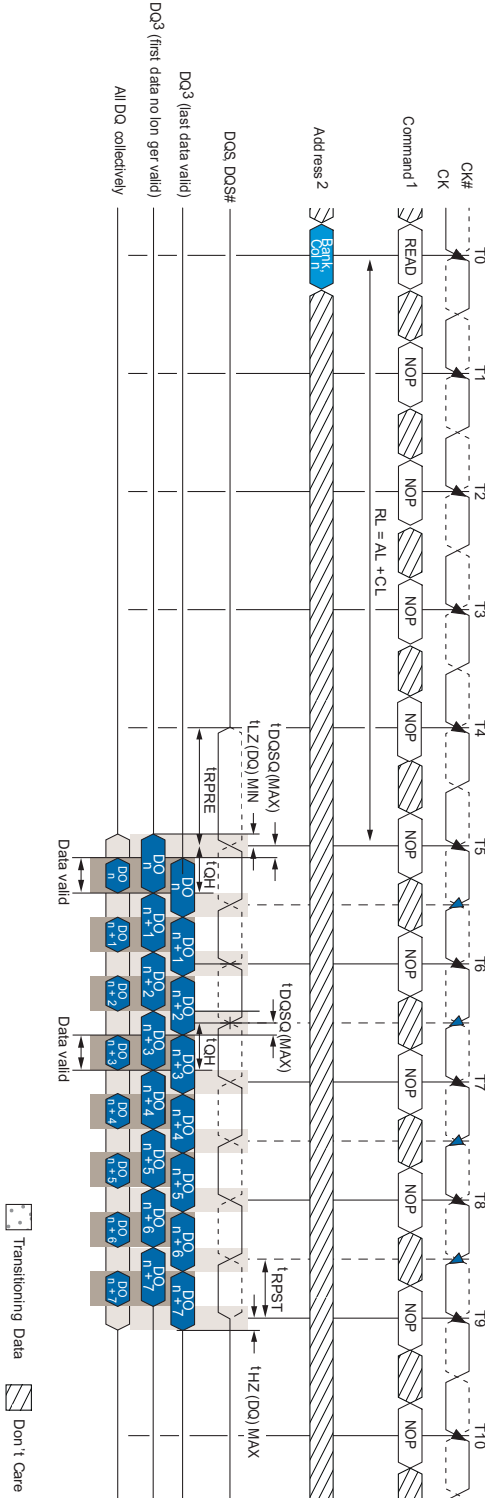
CK#
CK
Command 1
Address 2
DQS, DQS#
DQ3 (last data valid)
DQ3 (first data no longer valid)
All DQ collectively

T0 T1 T2 T3 T4 T5 T6 T7 T8 T9 T10

READ NOP NOP NOP NOP NOP NOP NOP NOP NOP NOP

Bank, Col n

RL = AL + CL

tDQSQ (MAX)
tLZ (DQ) MIN
tRPRE
tQH
tDQSQ (MAX)
tQH
tRPST
tHZ (DQ) MAX

DQ n
DQ n + 1
DQ n + 2
DQ n + 3
DQ n + 4
DQ n + 5
DQ n + 6
DQ n + 7

DQ n
DQ n + 1
DQ n + 2
DQ n + 3
DQ n + 4
DQ n + 5
DQ n + 6
DQ n + 7

DQ n
DQ n + 1
DQ n + 2
DQ n + 3
DQ n + 4
DQ n + 5
DQ n + 6
DQ n + 7

Data valid
Data valid

Transitioning Data
Don't Care